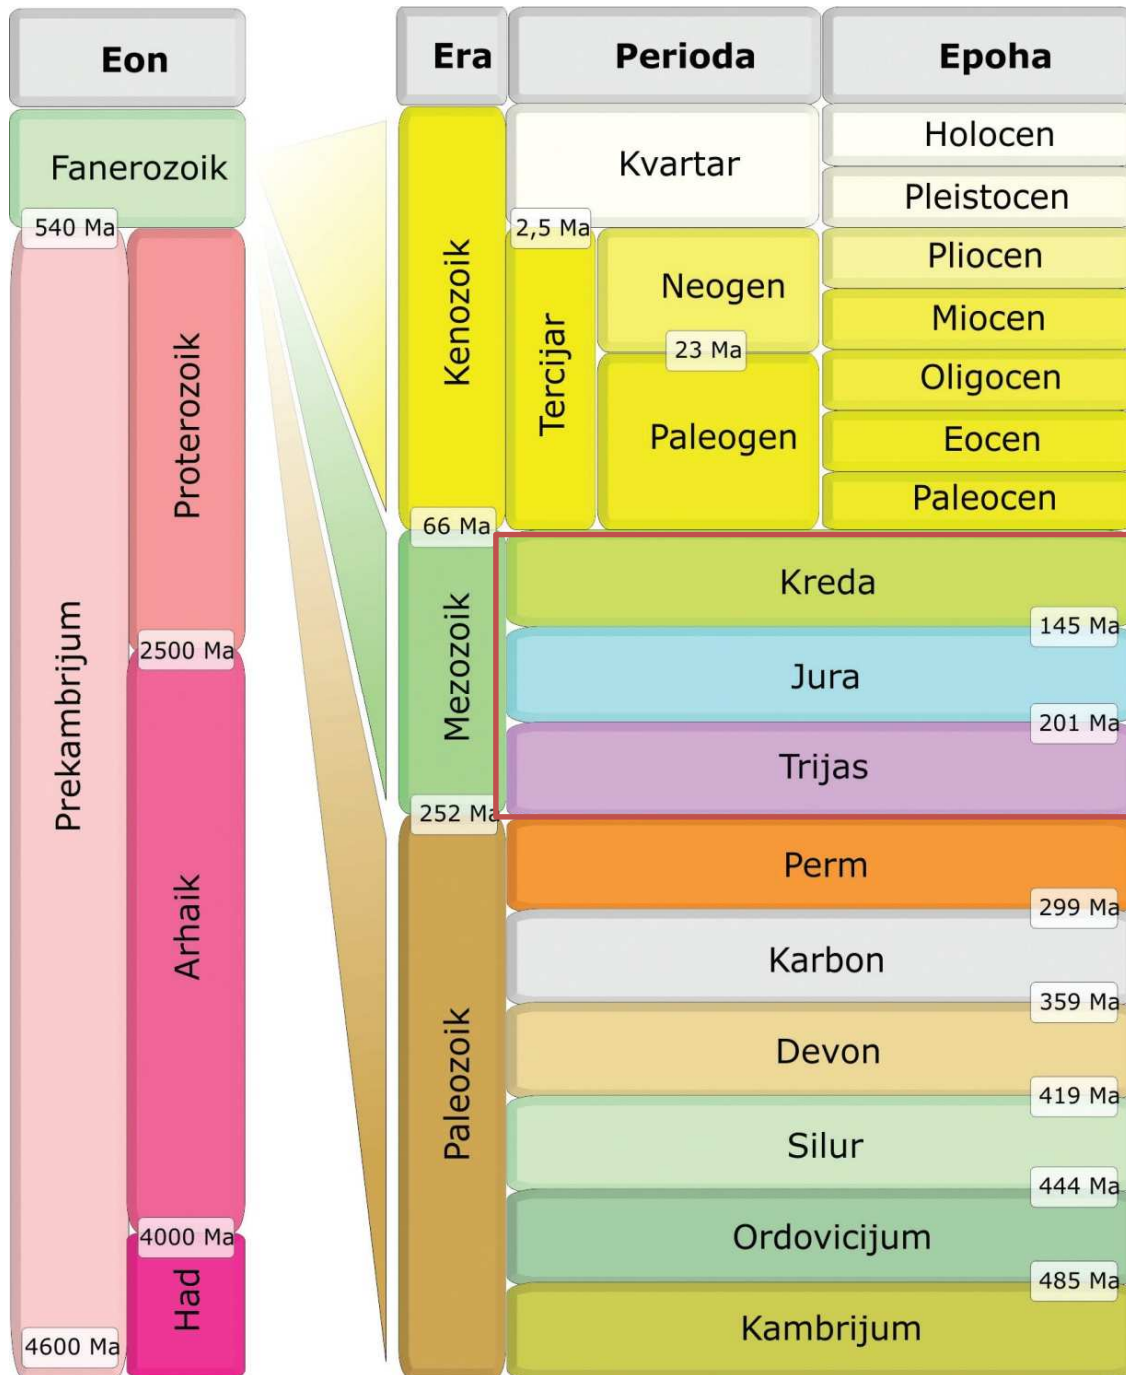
Eon

Fanerozoik

540 Ma

Prekambrijum

Proterozoik

2500 Ma

Arhaik

4000 Ma

Had

4600 Ma

Era

Perioda

Epoha

Kenozoik

Kvartar

Holocen

Pleistocen

2,5 Ma

Tercijar

Neogen

Pliocen

Miocen

23 Ma

Paleogen

Oligocen

Eocen

Paleocen

66 Ma

Mezozoik

Kreda

145 Ma

Jura

201 Ma

Trijas

252 Ma

Paleozoik

Perm

299 Ma

Karbon

359 Ma

Devon

419 Ma

Silur

444 Ma

Ordovicijum

485 Ma

Kambrijum